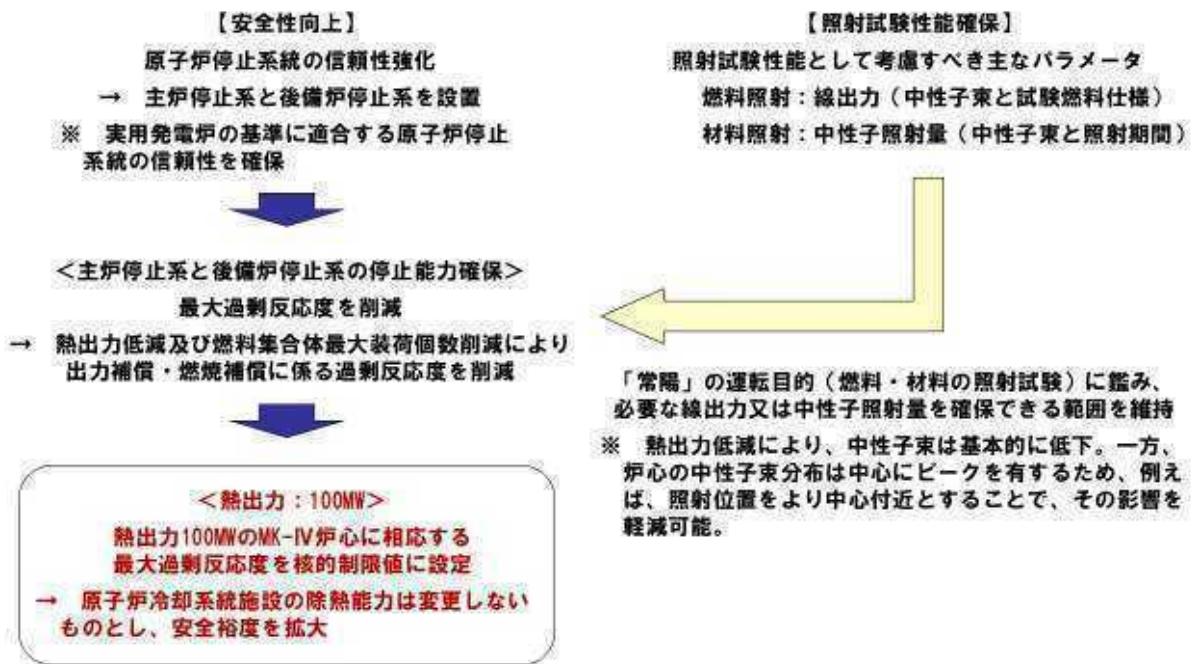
【安全性向上】
原子炉停止系統の信頼性強化
→ 主炉停止系と後備炉停止系を設置
※ 実用発電炉の基準に適合する原子炉停止系統の信頼性を確保

【照射試験性能確保】
照射試験性能として考慮すべき主なパラメータ
燃料照射：線出力（中性子束と試験燃料仕様）
材料照射：中性子照射量（中性子束と照射期間）

<主炉停止系と後備炉停止系の停止能力確保>
最大過剰反応度を削減
→ 熱出力低減及び燃料集合体最大装荷個数削減により出力補償・燃焼補償に係る過剰反応度を削減

「常陽」の運転目的（燃料・材料の照射試験）に鑑み、必要な線出力又は中性子照射量を確保できる範囲を維持
※ 熱出力低減により、中性子束は基本的に低下。一方、炉心の中性子束分布は中心にピークを有するため、例えば、照射位置をより中心付近とすることで、その影響を軽減可能。

<熱出力：100MW>
熱出力100MWのMK-IV炉心に相応する最大過剰反応度を核的制限値に設定
→ 原子炉冷却系統施設の除熱能力は変更しないものとし、安全裕度を拡大